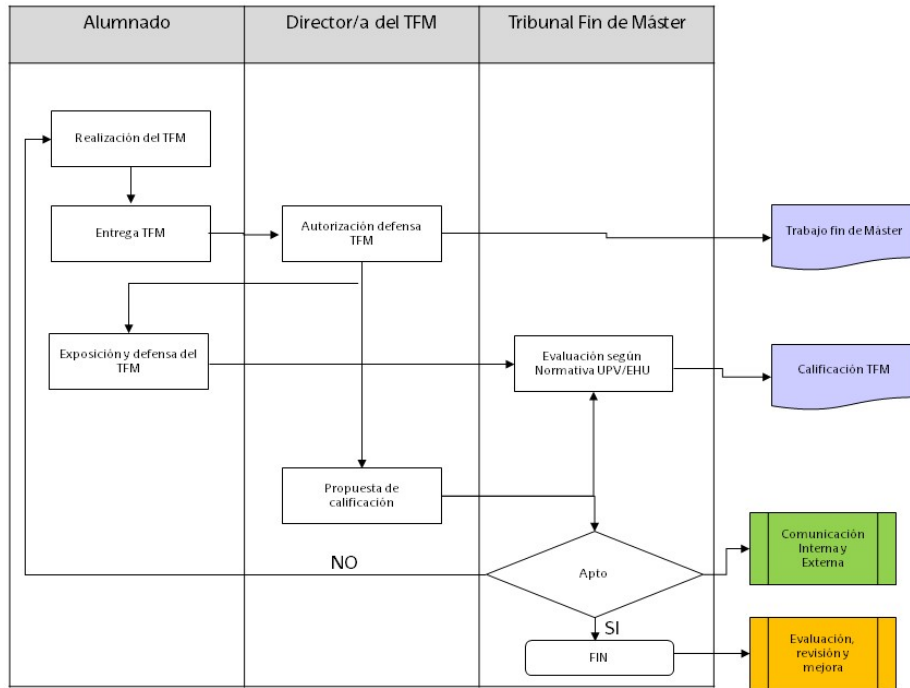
Alumnado

Director/a del TFM

Tribunal Fin de Máster

Realización del TFM

Entrega TFM

Autorización defensa TFM

Trabajo fin de Máster

Exposición y defensa del TFM

Evaluación según Normativa UPV/EHU

Calificación TFM

Propuesta de calificación

NO

Apto

Comunicación Interna y Externa

SI

FIN

Evaluación, revisión y mejora